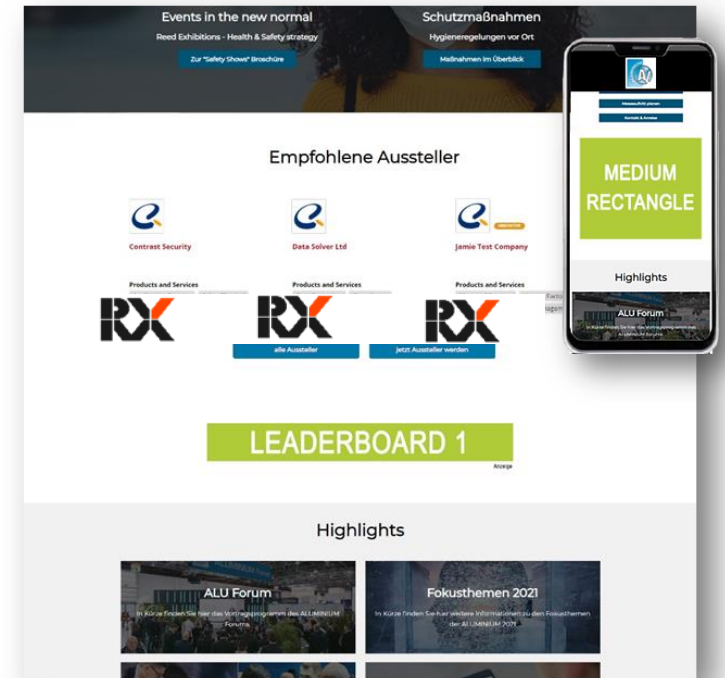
Events in the new normal
Reed Exhibitions - Health & Safety strategy
Zur "Safety Shows" Broschüre

Schutzmaßnahmen
Hygieneregelungen vor Ort
Maßnahmen im Überblick

Empfohlene Aussteller

Contrast Security
Products and Services

Data Solver Ltd
Products and Services

Jamie Test Company
Products and Services

RX RX RX

alle Aussteller
jetzt Aussteller werden

LEADERBOARD 1
Anzeige

Highlights

ALU Forum
In Kürze finden Sie hier das Vortragsprogramm des ALUMINIUM Forums.

Fokusthemen 2021
In Kürze finden Sie hier weitere Informationen zu den Fokusthemen der ALUMINIUM 2021.

Messeauftritt planen
Kontakt & Anreise

MEDIUM RECTANGLE

Highlights

ALU Forum
In Kürze finden Sie hier das Vortragsprogramm des ALUMINIUM Forums.